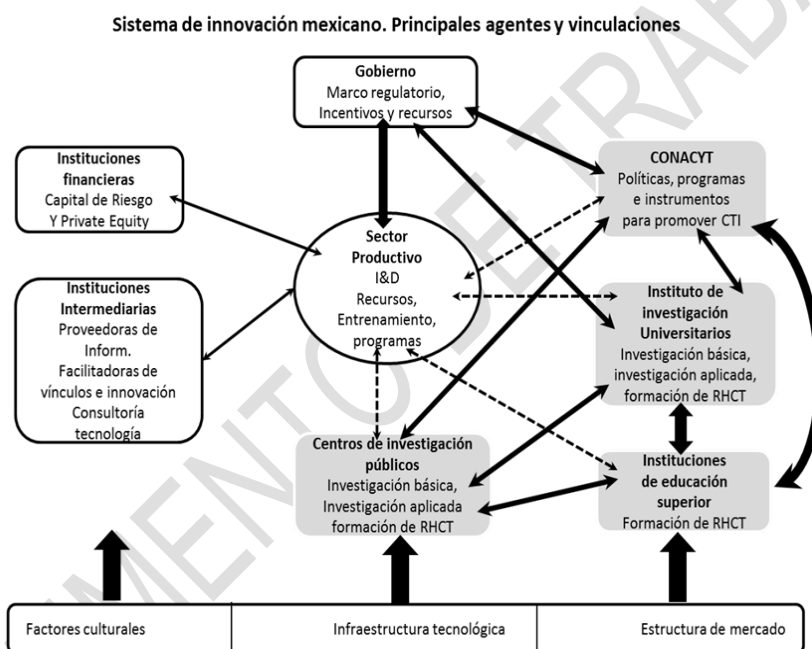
Sistema de innovación mexicano. Principales agentes y vinculaciones

Gobierno
Marco regulatorio, Incentivos y recursos

Instituciones financieras
Capital de Riesgo Y Private Equity

CONACYT
Políticas, programas e instrumentos para promover CTI

Sector Productivo
I&D
Recursos, Entrenamiento, programas

Instituciones Intermediarias
Proveedoras de Inform.
Facilitadoras de vínculos e innovación
Consultoría tecnología

Instituto de investigación Universitarios
Investigación básica, investigación aplicada, formación de RHCT

Centros de investigación públicos
Investigación básica, Investigación aplicada formación de RHCT

Instituciones de educación superior
Formación de RHCT

Factores culturales | Infraestructura tecnológica | Estructura de mercado

DOCUMENTO DE TRABAJO